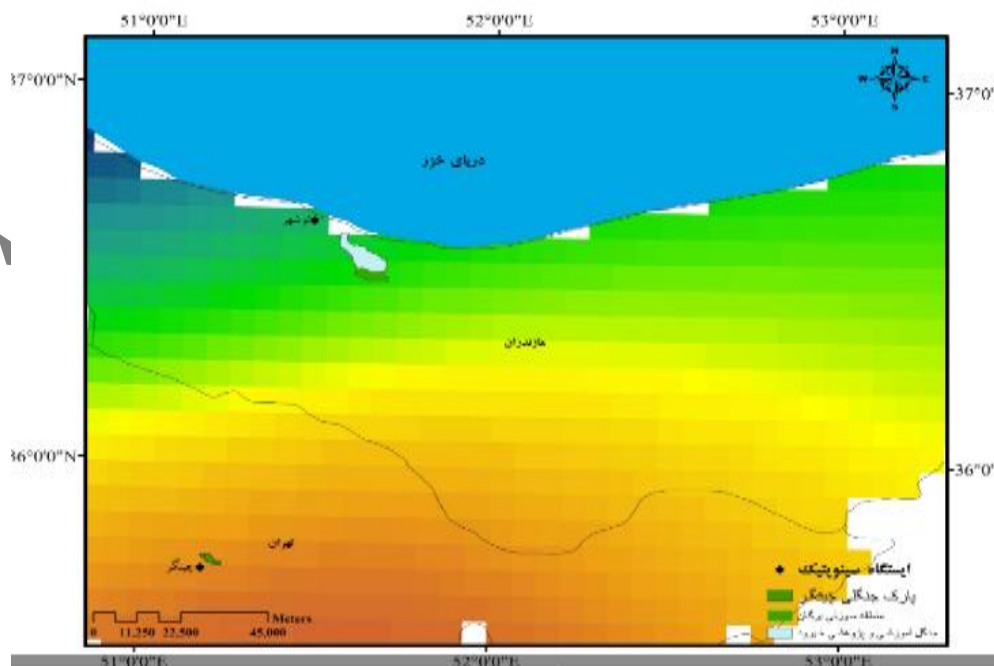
51°0'0"E
52°0'0"E
53°0'0"E
37°0'0"N
37°0'
36°0'0"N
36°0'
N
W
E
S
دریای خزر
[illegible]شهر
مازندران
تهران
چیتگر
ایستگاه سینوپتیک
پارک جنگلی چیتگر
منطقه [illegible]
جنگل آموزشی و پژوهشی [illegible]
Meters
0
11,250
22,500
45,000
51°0'0"E
52°0'0"E
53°0'0"E